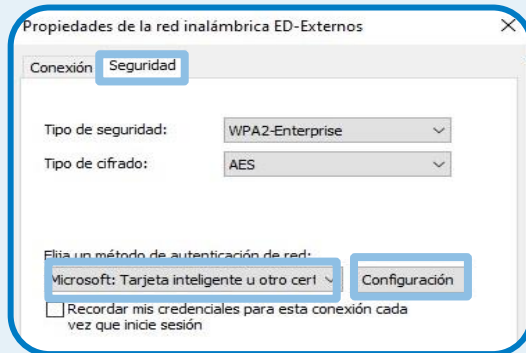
Propiedades de la red inalámbrica ED-Externos
×
Conexión
Seguridad

Tipo de seguridad: WPA2-Enterprise
Tipo de cifrado: AES

Elija un método de autenticación de red:
Microsoft: Tarjeta inteligente u otro cert
Configuración
Recordar mis credenciales para esta conexión cada vez que inicie sesión